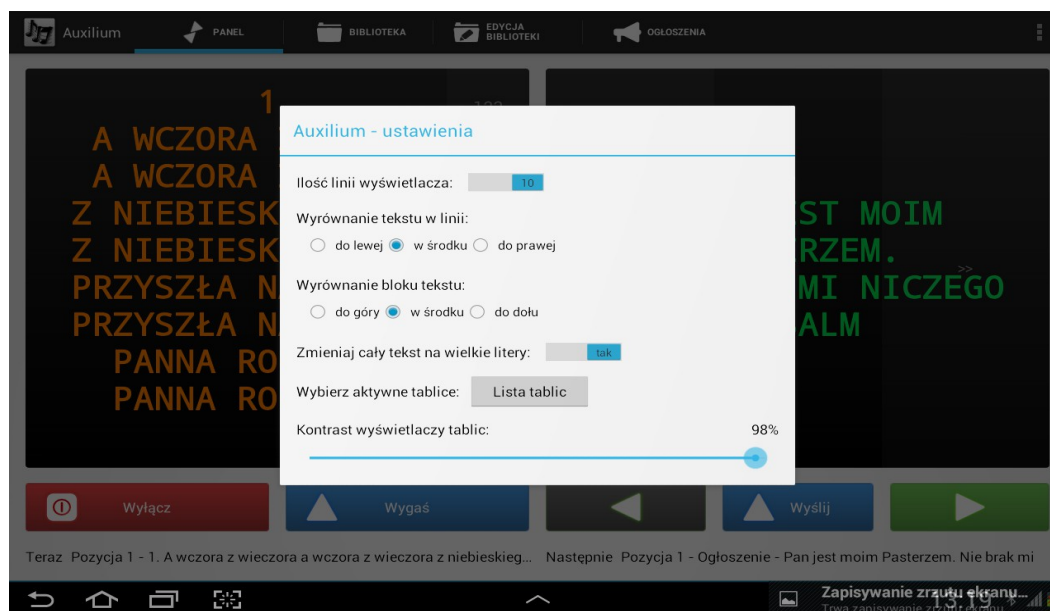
Auxilium PANEL BIBLIOTEKA EDYCJA BIBLIOTEKI OGŁOSZENIA

1
A WCZORA
A WCZORA
Z NIEBIESK
Z NIEBIESK
PRZYSZŁA N
PRZYSZŁA N
PANNA RO
PANNA RO

ST MOIM
RZEM.
MI NICZEGO
ALM

Auxilium - ustawienia

Ilość linii wyświetlacza: 10

Wyrównanie tekstu w linii:
do lewej w środku do prawej

Wyrównanie bloku tekstu:
do góry w środku do dołu

Zmieniaj cały tekst na wielkie litery: tak

Wybierz aktywne tablice: Lista tablic

Kontrast wyświetlaczy tablic: 98%

Wyłącz Wygaś Wyślij

Teraz Pozycja 1 - 1. A wczora z wieczora a wczora z wieczora z niebieskieg... Następnie Pozycja 1 - Ogłoszenie - Pan jest moim Pasterzem. Nie brak mi

Zapisywanie zrzutu ekranu...
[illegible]